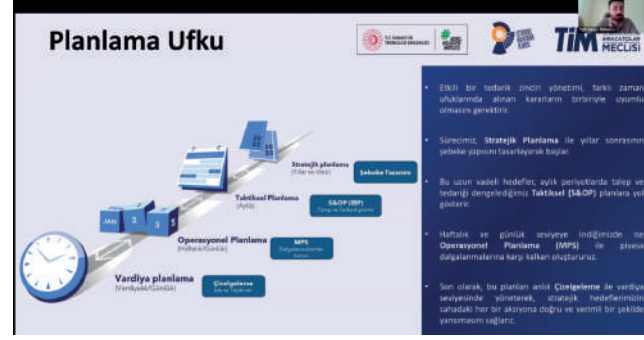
Planlama Ufku

T.C. SANAYİ VE TEKNOLOJİ BAKANLIĞI

TİM TÜRKİYE İHRACATÇILAR MECLİSİ

JAN 2 3 5

Stratejik planlama (Yıllar ve ötesi)

Şebeke Tasarımı

Taktiksel Planlama (Aylık)

S&OP (IBP) Talep ve tedarik planı

Operasyonel Planlama (Haftalık/Günlük)

MPS Dalgalanmalara karşı kalkan

Vardiya planlama (Vardiyalık/Günlük)

Çizelgeleme İşe ve Tezgah'a

Etkili bir tedarik zinciri yönetimi, farklı zaman ufuklarında alınan kararların birbiriyle uyumlu olmasını gerektirir.

Sürecimiz, Stratejik Planlama ile yıllar sonrasının şebeke yapısını tasarlayarak başlar.

Bu uzun vadeli hedefler, aylık periyotlarda talep ve tedariği dengelediğimiz Taktiksel (S&OP) planlara yol gösterir.

Haftalık ve günlük seviyeye indiğimizde ise Operasyonel Planlama (MPS) ile piyasa dalgalanmalarına karşı kalkan oluştururuz.

Son olarak, bu planları anlık Çizelgeleme ile vardiya seviyesinde yöneterek, stratejik hedeflerimizin sahadaki her bir aksiyona doğru ve verimli bir şekilde yansımasını sağlarız.